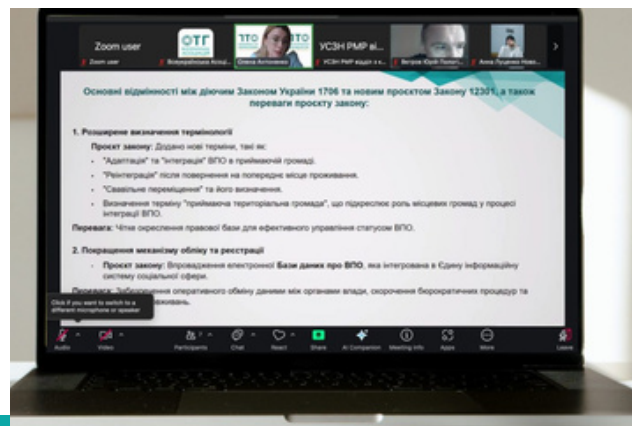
Zoom user

Zoom user

ОТГ

Всеукраїнська Асоц...

Олена Антоненко

УСЗН РМР ві...

УСЗН РМР відділ з в...

Ветров Юрій Полікт...

Анна Луценко Нова...

Основні відмінності між діючим Законом України 1706 та новим проєктом Закону 12301, а також переваги проєкту закону:

1. Розширене визначення термінології

Проєкт закону: Додано нові терміни, такі як:

- "Адаптація" та "інтеграція" ВПО в приймаючій громаді.
- "Реінтеграція" після повернення на попереднє місце проживання.
- "Самовільне переміщення" та його визначення.
- Визначення терміну "приймаюча територіальна громада", що підкреслює роль місцевих громад у процесі інтеграції ВПО.

Перевага: Чітке окреслення правової бази для ефективного управління статусом ВПО.

2. Покращення механізму обліку та реєстрації

- Проєкт закону: Впровадження електронної Бази даних про ВПО, яка інтегрована в Єдину інформаційну систему соціальної сфери.

Перевага: Забезпечення оперативного обміну даними між органами влади, скорочення бюрократичних процедур та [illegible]ваннь.

Click if you want to switch to a different microphone or speaker

Audio

Video

Participants

Chat

React

Share

AI Companion

Meeting info

Apps

More

Leave